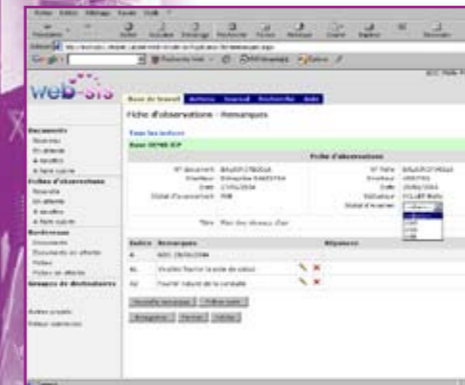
web-sis

Base de travail | Actions | Journal | Recherche | Aide

Fiche d'observations - Remarques

Base 0098 ICP

Fiche d'observations

N° document
Emetteur
Date
Statut d'avancement

Titre

N° fiche
Emetteur
Date
Valideur
Statut d'avancement

Indice | Remarques | Réponses

A
A1
A2

Documents
Nouveau
En attente
A traiter
A faire suivre

Fiches d'observations
Nouvelle
En attente
A traiter
A faire suivre

Bordereaux
Documents
Documents en attente
Fiches
Fiches en attente

Groupes de destinataires

Autres projets
Fiches restantes